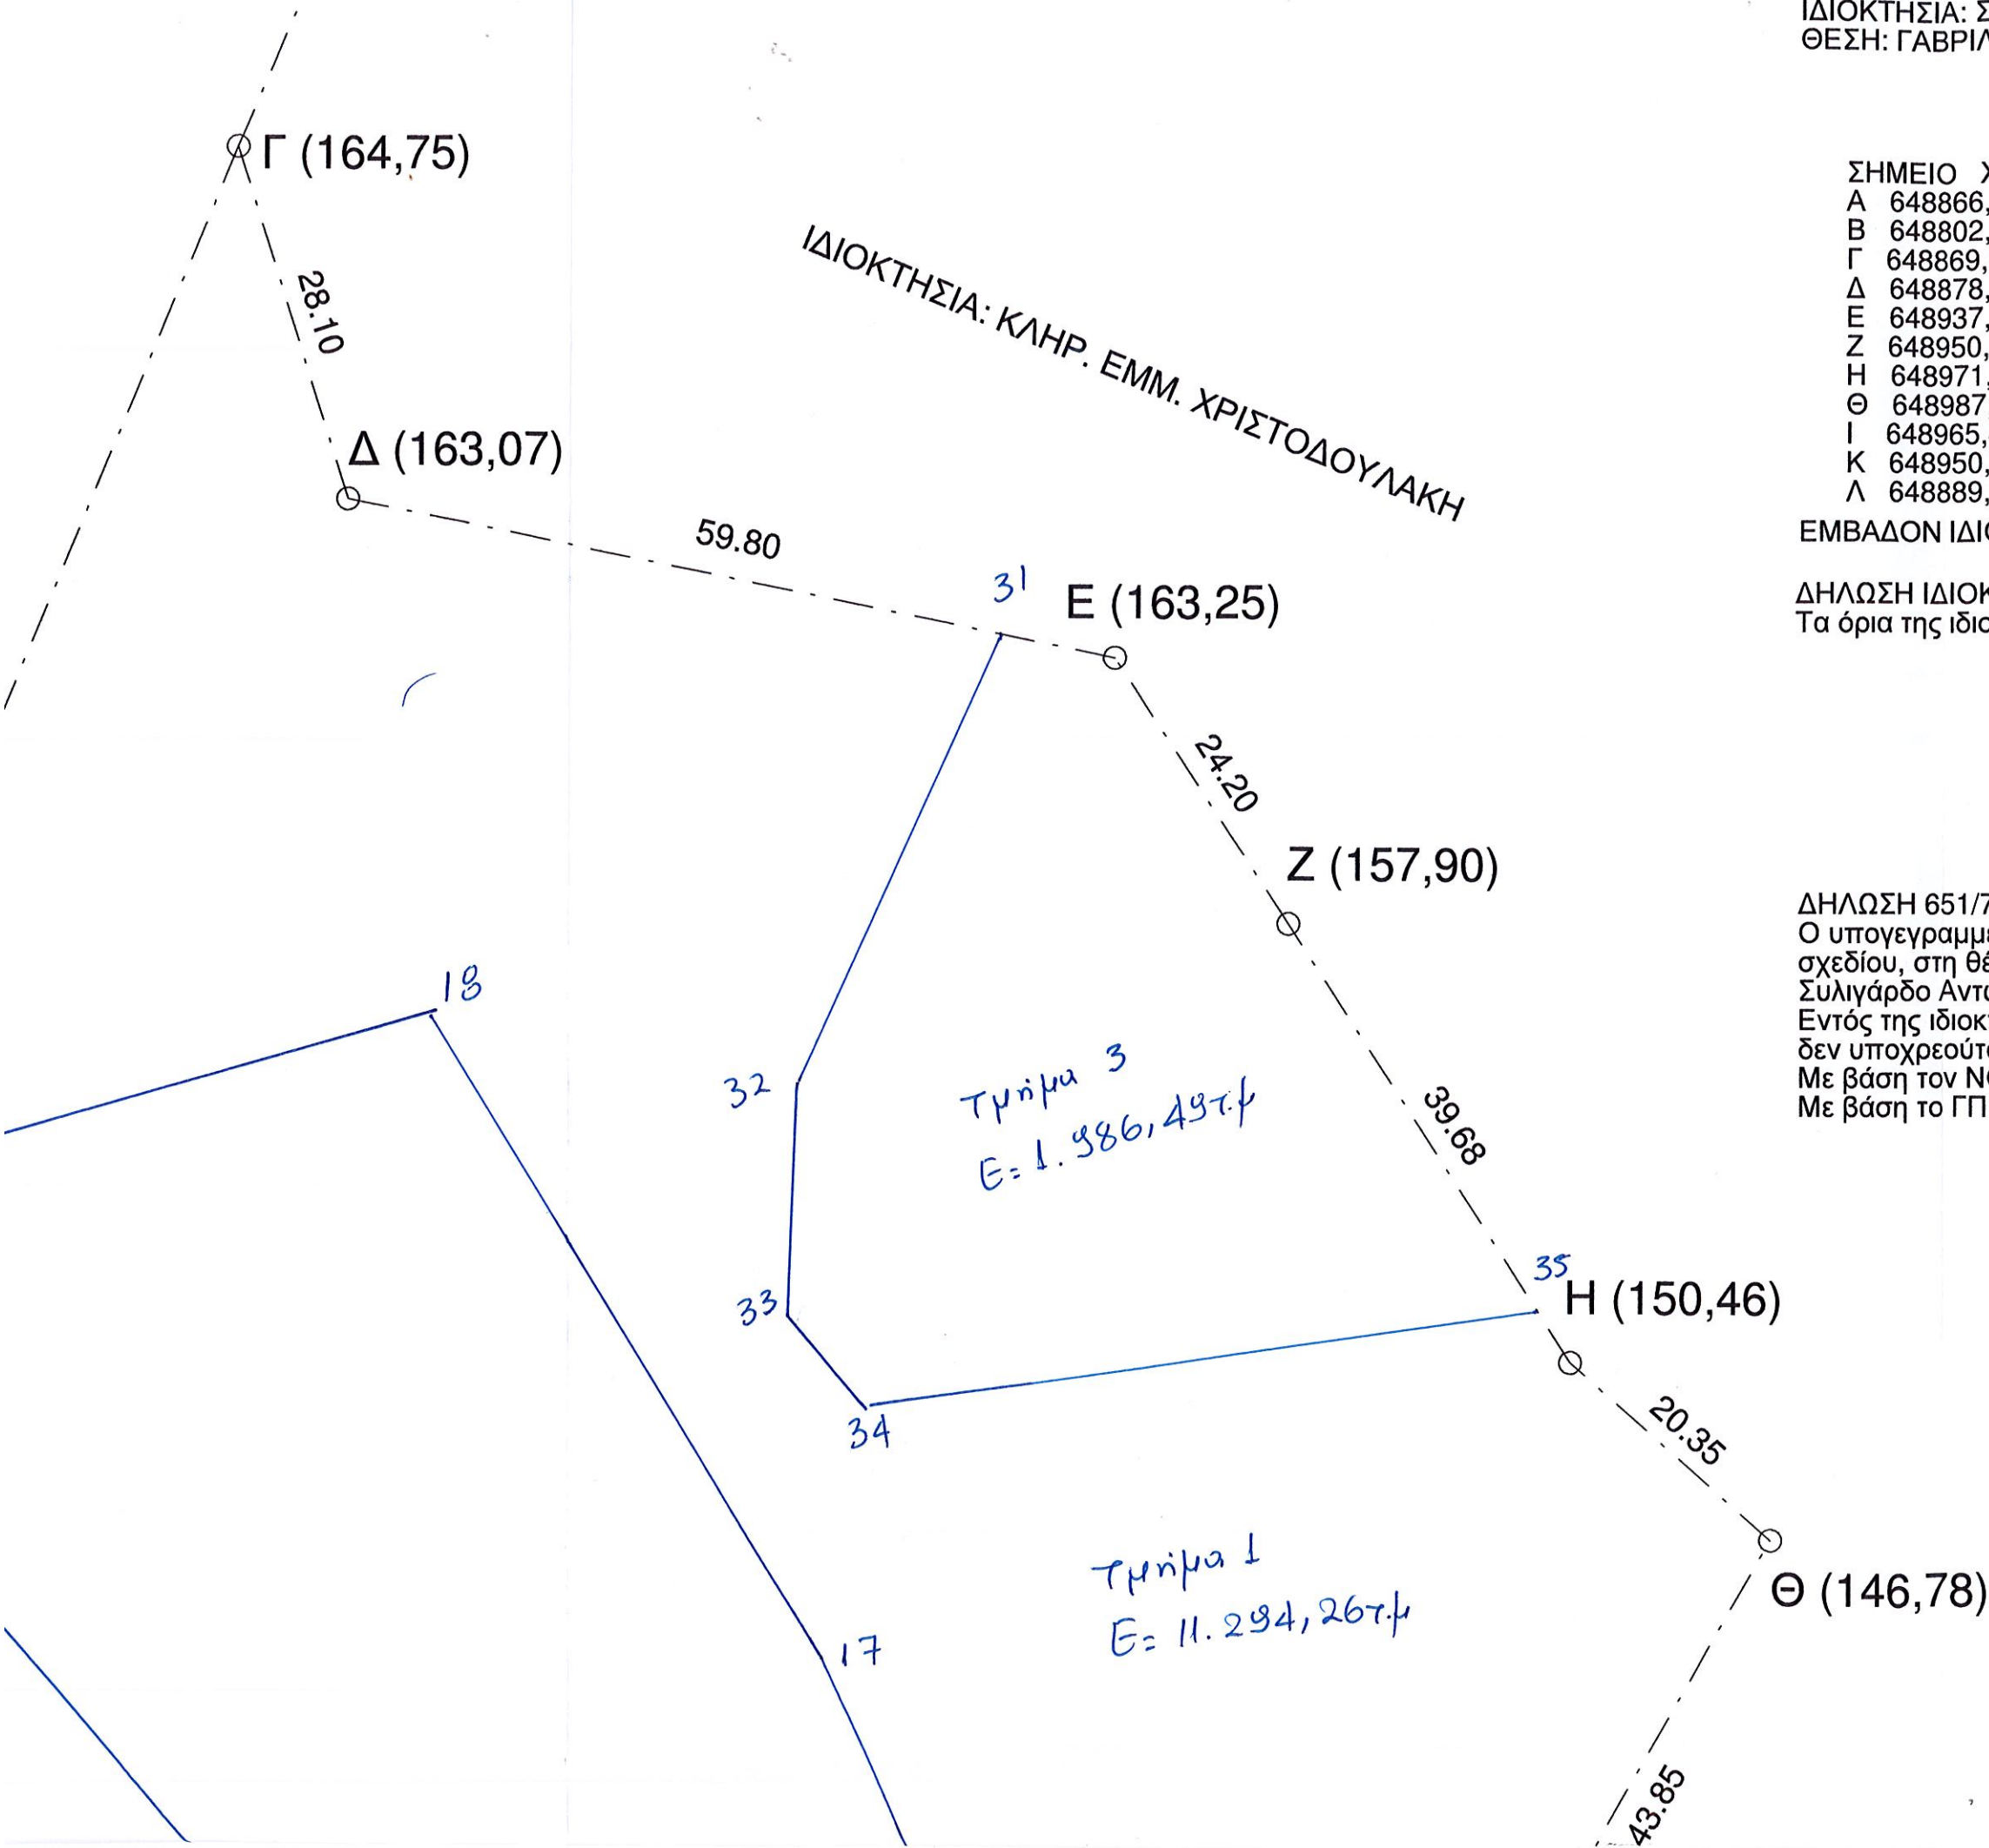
ΙΔΙΟΚΤΗΣΙΑ: Σ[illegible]
ΘΕΣΗ: ΓΑΒΡΙΛ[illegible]

Γ (164,75)

28.10

Δ (163,07)

ΙΔΙΟΚΤΗΣΙΑ: ΚΛΗΡ. ΕΜΜ. ΧΡΙΣΤΟΔΟΥΛΑΚΗ

59.80

31

Ε (163,25)

24.20

Ζ (157,90)

18

32

Τμήμα 3
Ε= 1.986,49τ.μ

39.68

33

35

Η (150,46)

34

20.35

Τμήμα 1
Ε= 11.294,26τ.μ

Θ (146,78)

17

43.85

ΣΗΜΕΙΟ Χ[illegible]
Α 648866,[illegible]
Β 648802,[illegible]
Γ 648869,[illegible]
Δ 648878,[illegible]
Ε 648937,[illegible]
Ζ 648950,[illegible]
Η 648971,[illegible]
Θ 648987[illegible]
Ι 648965,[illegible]
Κ 648950,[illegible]
Λ 648889,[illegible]

ΕΜΒΑΔΟΝ ΙΔΙ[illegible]

ΔΗΛΩΣΗ ΙΔΙΟΚ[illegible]
Τα όρια της ιδιο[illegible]

ΔΗΛΩΣΗ 651/7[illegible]
Ο υπογεγραμμ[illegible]
σχεδίου, στη θέ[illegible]
Συλιγάρδο Αντ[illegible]
Εντός της ιδιοκ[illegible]
δεν υποχρεούτ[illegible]
Με βάση τον Ν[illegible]
Με βάση το ΓΠ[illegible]